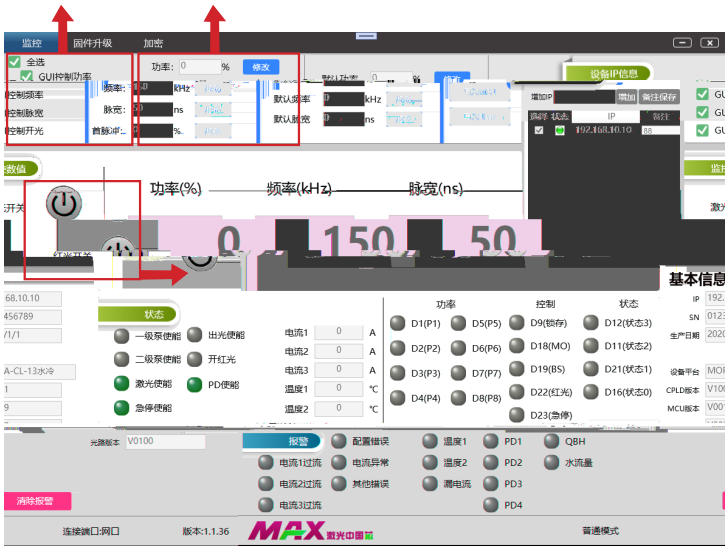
监控 固件升级 加密

全选
GUI控制功率
控制频率
控制脉宽
控制开光

功率: 0 % 修改
频率: kHz
脉宽: 50 ns
首脉冲: %

默认功率
默认频率 0 kHz
默认脉宽 0 ns

设备IP信息
增加IP 增加 备注保存
选择 状态 IP 备注
192.168.10.10 88

GU
GU
GU

监控
激光

数值
开关
功率(%) 频率(kHz) 脉宽(ns)
0 150 50
红光开关

基本信息
IP 192.
SN 0123
生产日期 2020

68.10.10
456789
/1/1
A-CL-13水冷
1
9

状态
一级泵使能 出光使能
二级泵使能 开红光
激光使能 PD使能
急停使能

电流1 0 A
电流2 0 A
电流3 0 A
温度1 0 ℃
温度2 0 ℃

功率 控制 状态
D1(P1) D5(P5) D9(锁存) D12(状态3)
D2(P2) D6(P6) D18(MO) D11(状态2)
D3(P3) D7(P7) D19(BS) D21(状态1)
D4(P4) D8(P8) D22(红光) D16(状态0)
D23(急停)

设备平台 MOP
CPLD版本 V100
MCU版本 V001

光路版本 V0100
报警 配置错误 温度1 PD1 QBH
电流1过流 电流异常 温度2 PD2 水流量
电流2过流 其他错误 漏电流 PD3
电流3过流 PD4

消除报警

连接端口:网口 版本:1.1.36 MAX 激光中国芯 普通模式